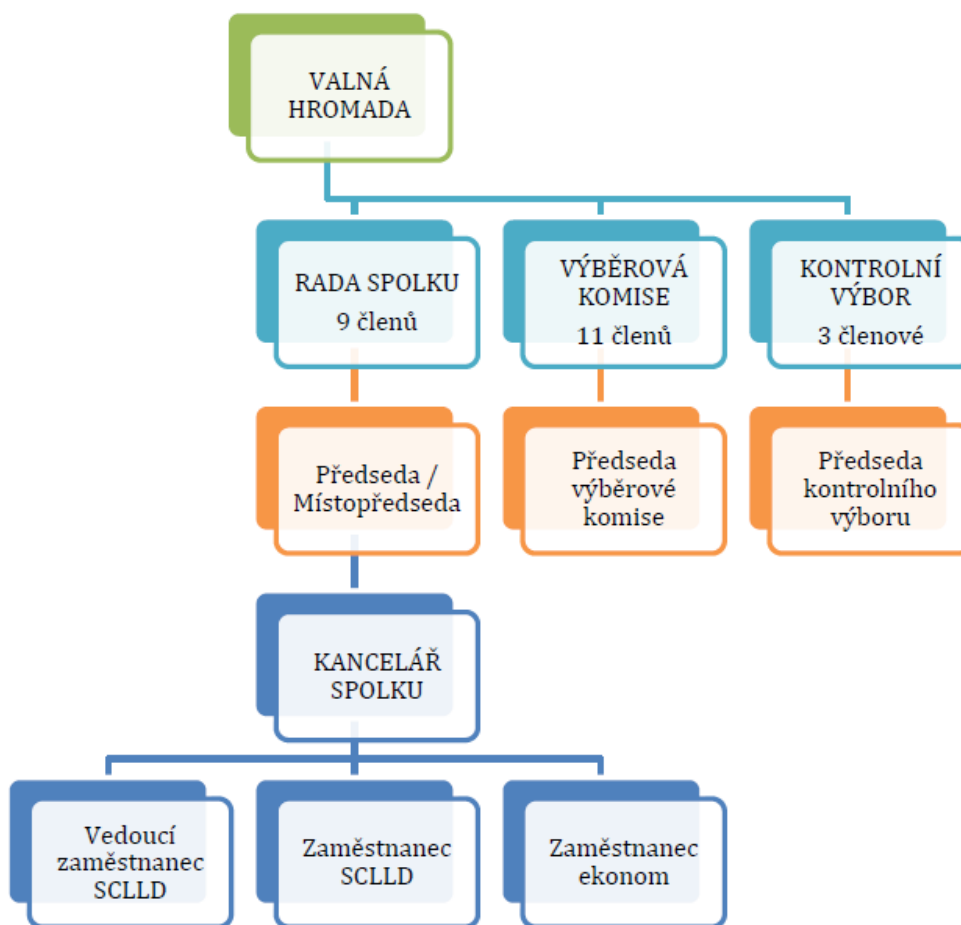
VALNÁ HROMADA

RADA SPOLKU
9 členů

VÝBĚROVÁ KOMISE
11 členů

KONTROLNÍ VÝBOR
3 členové

Předseda / Místopředseda

Předseda výběrové komise

Předseda kontrolního výboru

KANCELÁŘ SPOLKU

Vedoucí zaměstnanec SCLLD

Zaměstnanec SCLLD

Zaměstnanec ekonom